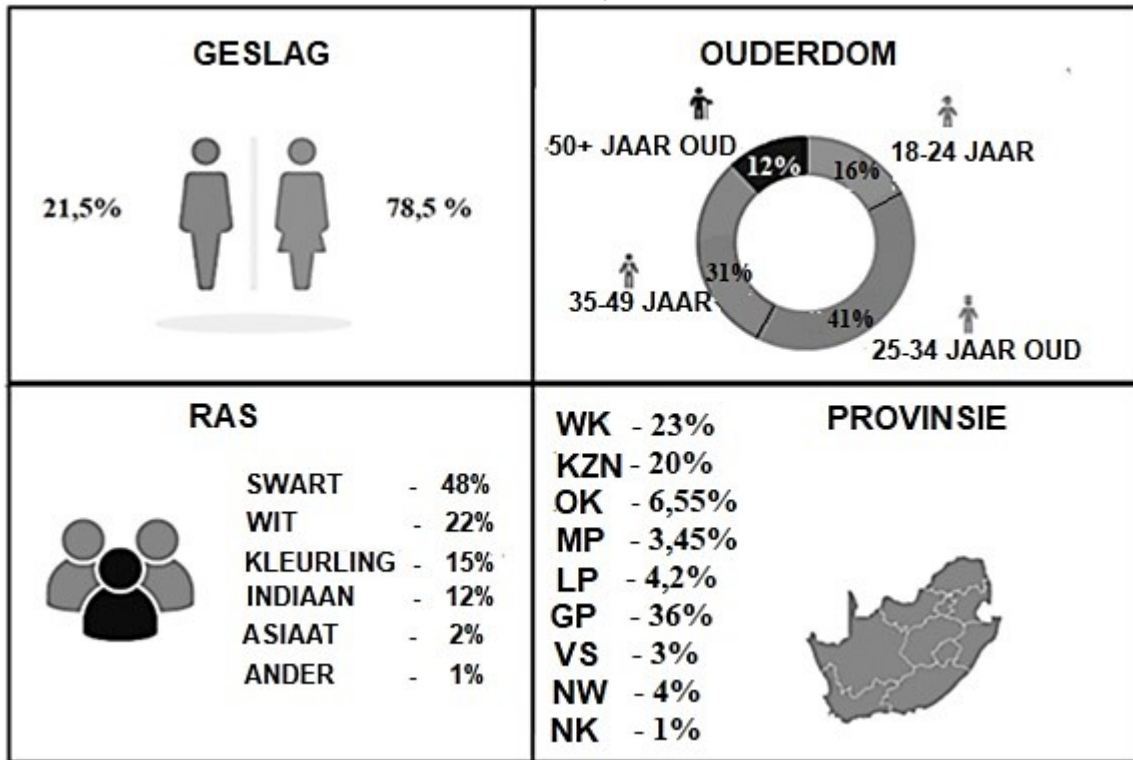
GESLAG

21,5%

78,5 %

OUDERDOM

50+ JAAR OUD

12%

16%

18-24 JAAR

31%

35-49 JAAR

41%

25-34 JAAR OUD

RAS

| | | |
|---|---|---|
| SWART | - | 48% |
| WIT | - | 22% |
| KLEURLING | - | 15% |
| INDIAAN | - | 12% |
| ASIAAT | - | 2% |
| ANDER | - | 1% |

PROVINSIE

WK - 23%
KZN - 20%
OK - 6,55%
MP - 3,45%
LP - 4,2%
GP - 36%
VS - 3%
NW - 4%
NK - 1%